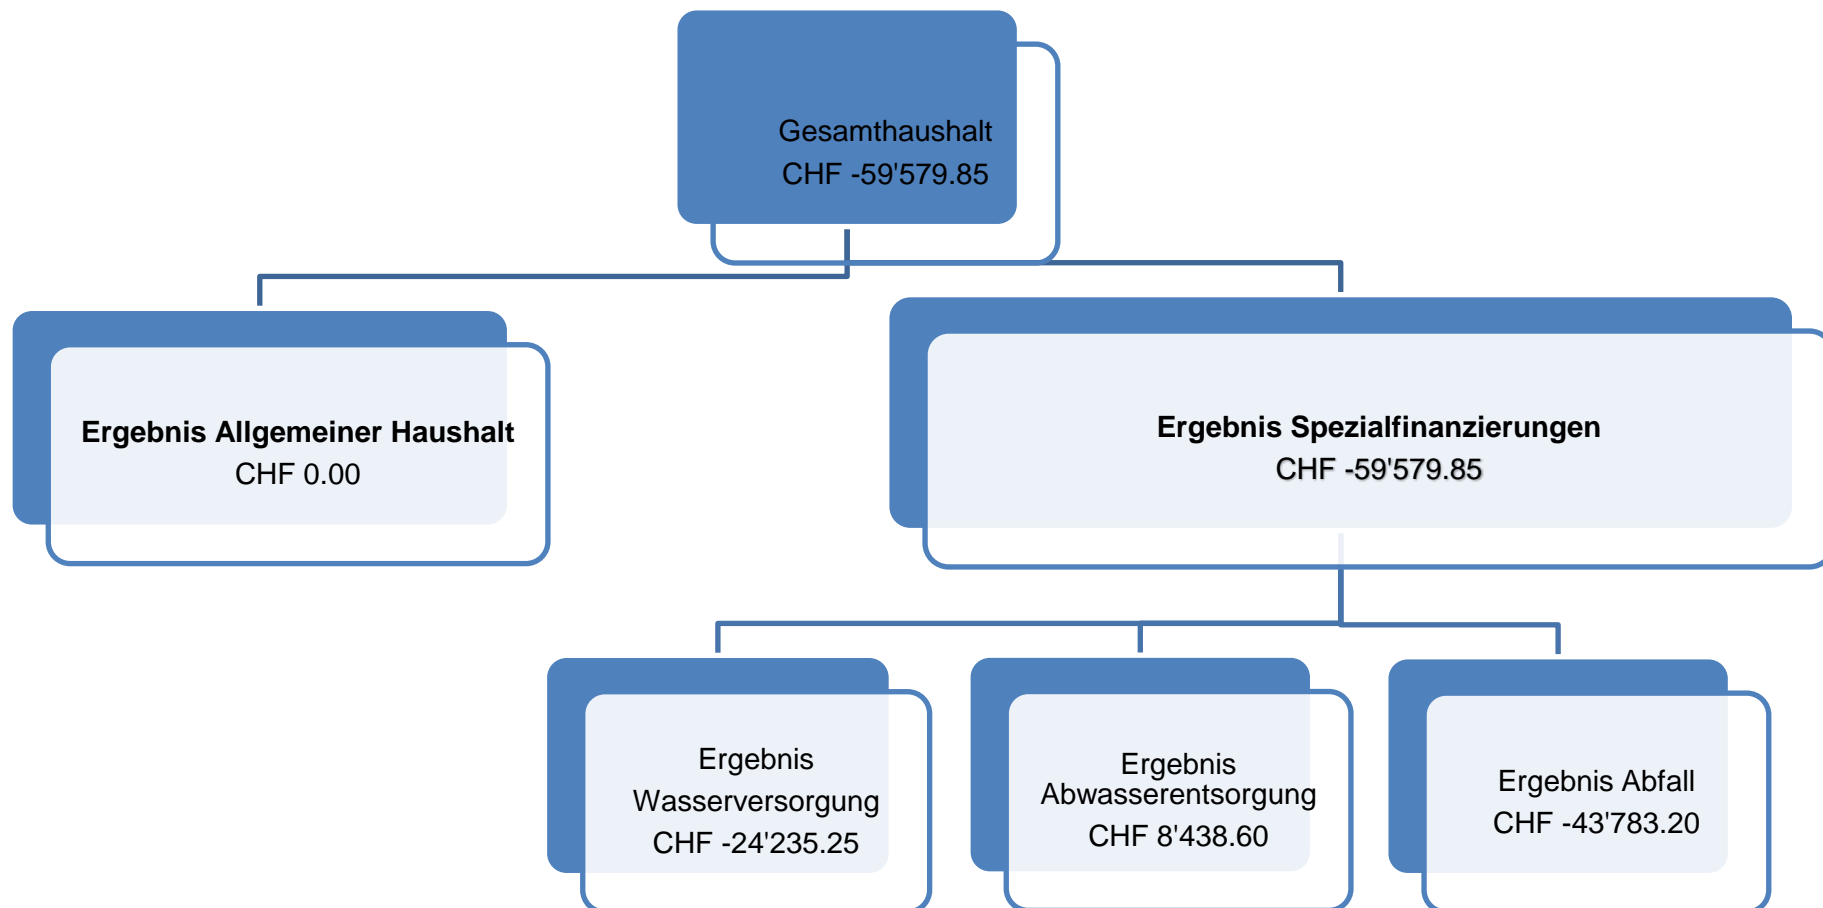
Gesamthaushalt
CHF -59'579.85

**Ergebnis Allgemeiner Haushalt**
CHF 0.00

**Ergebnis Spezialfinanzierungen**
CHF -59'579.85

Ergebnis Wasserversorgung
CHF -24'235.25

Ergebnis Abwasserentsorgung
CHF 8'438.60

Ergebnis Abfall
CHF -43'783.20